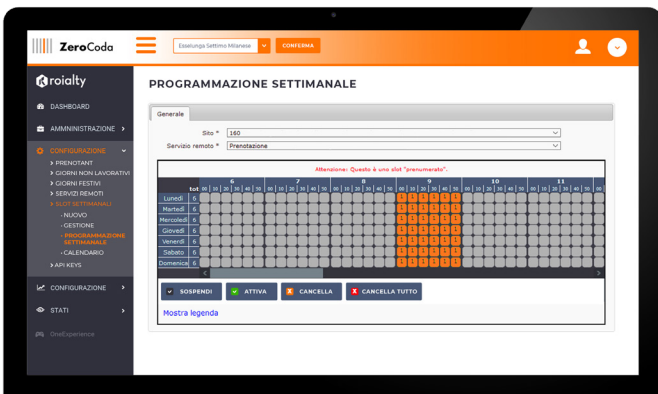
ZeroCoda

Esselunga Settimo Milanese

CONFERMA

roialty

DASHBOARD

AMMINISTRAZIONE

CONFIGURAZIONE

PRENOTANT

GIORNI NON LAVORATIVI

GIORNI FESTIVI

SERVIZI REMOTI

SLOT SETTIMANALI

NUOVO

GESTIONE

PROGRAMMAZIONE SETTIMANALE

CALENDARIO

API KEYS

CONFIGURAZIONE

STATI

OneExperience

PROGRAMMAZIONE SETTIMANALE

Generale

Sito * 160

Servizio remoto * Prenotazione

Attenzione: Questo è uno slot "prenumerato".

| | tot | 6 | 7 | 8 | 9 | 10 | 11 |
|---|---|---|---|---|---|---|---|
| Lunedì | 6 | | | | 1 1 1 1 1 1 | | |
| Martedì | 6 | | | | 1 1 1 1 1 1 | | |
| Mercoledì | 6 | | | | 1 1 1 1 1 1 | | |
| Giovedì | 6 | | | | 1 1 1 1 1 1 | | |
| Venerdì | 6 | | | | 1 1 1 1 1 1 | | |
| Sabato | 6 | | | | 1 1 1 1 1 1 | | |
| Domenica | 6 | | | | 1 1 1 1 1 1 | | |

00 10 20 30 40 50

SOSPENDI

ATTIVA

CANCELLA

CANCELLA TUTTO

Mostra legenda